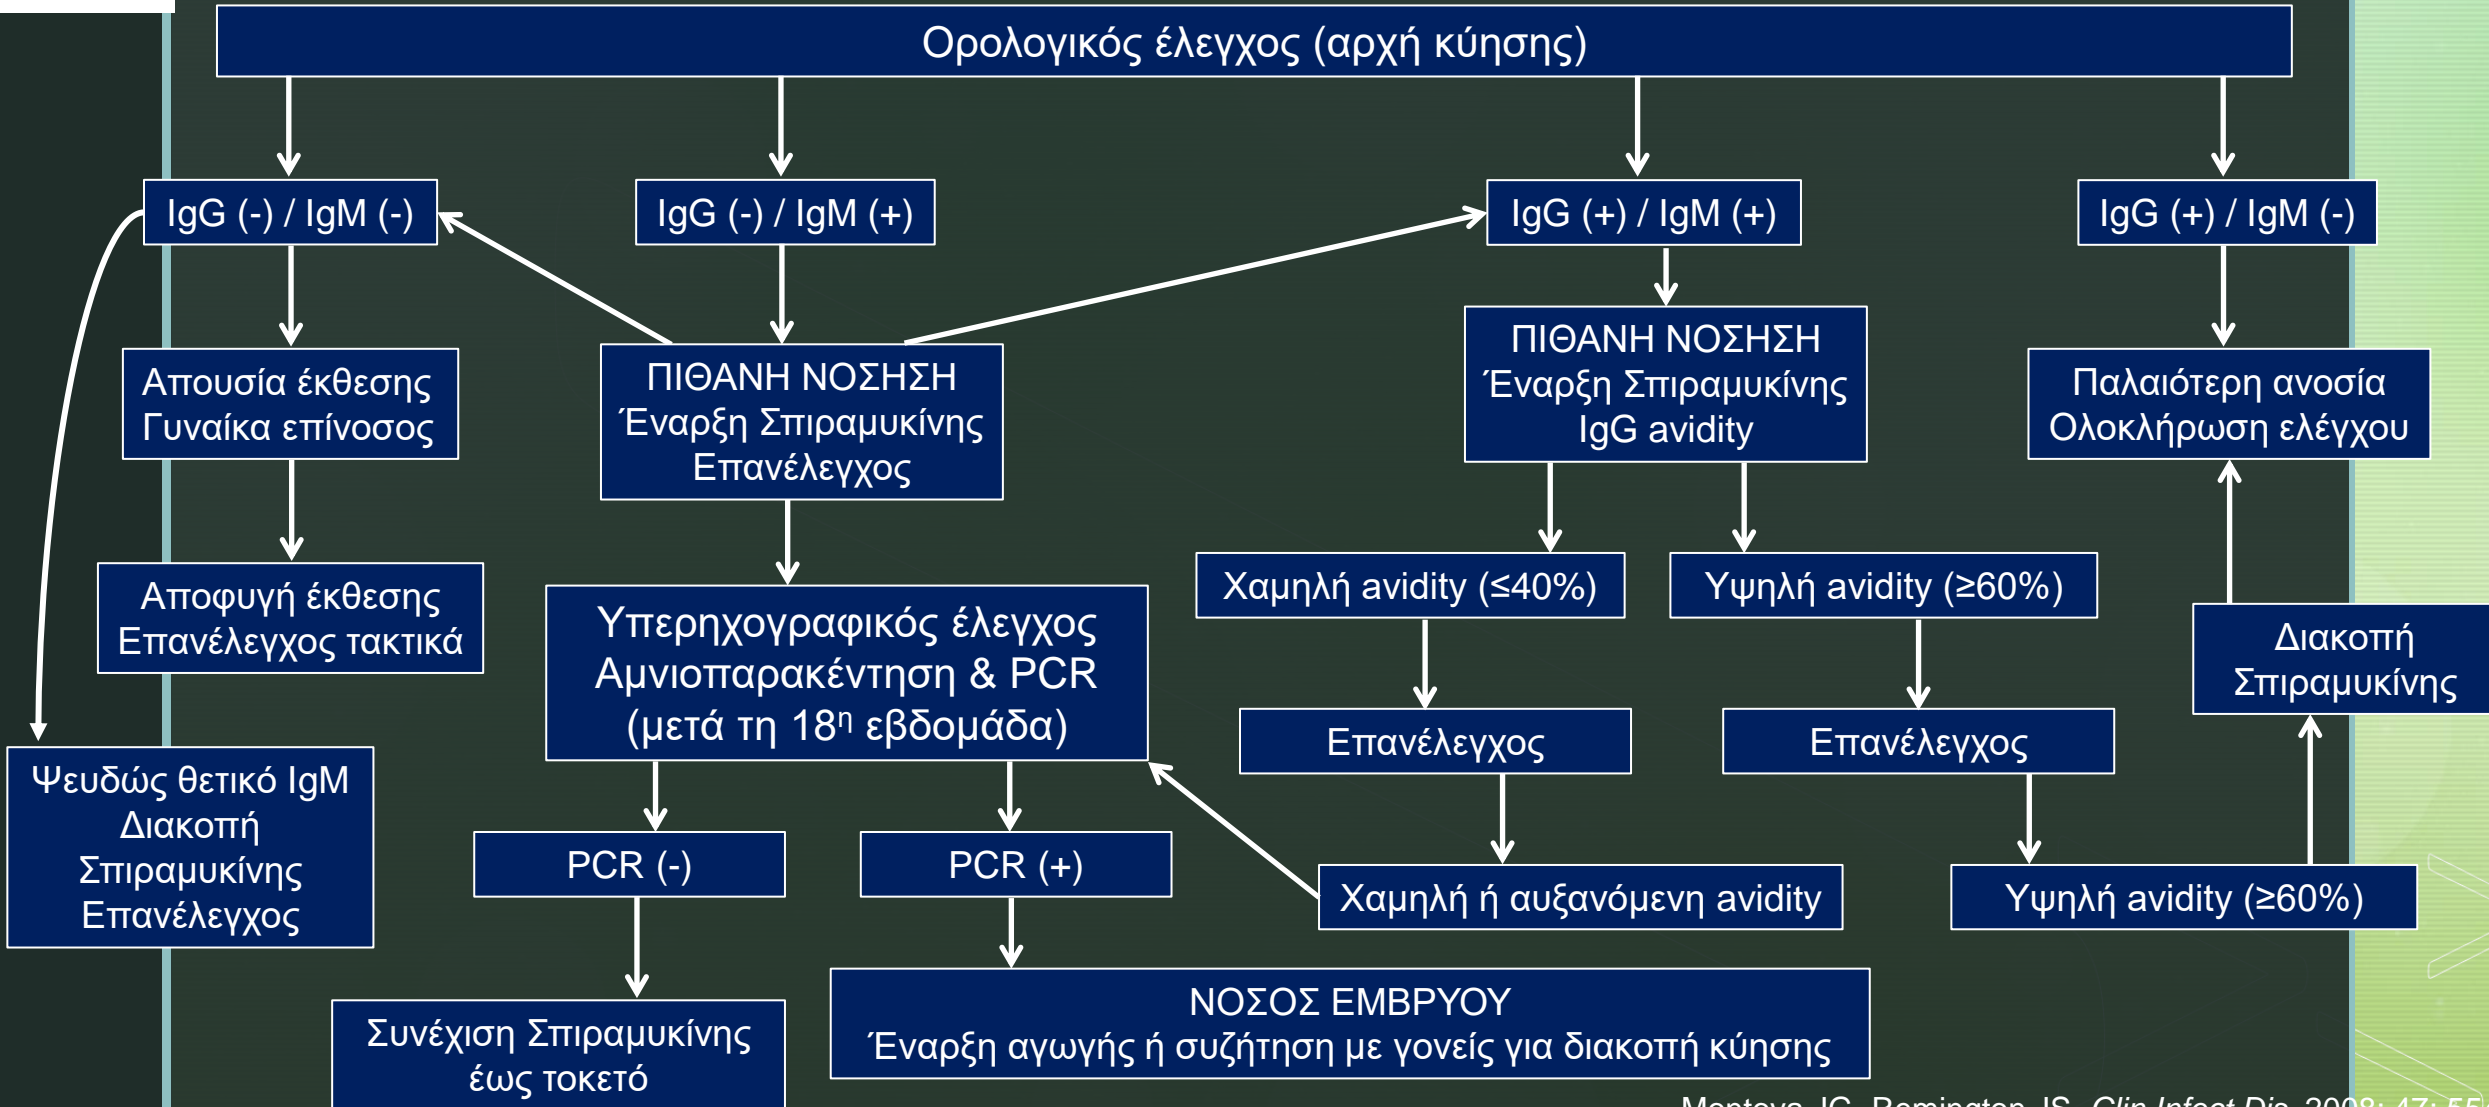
Ορολογικός έλεγχος (αρχή κύησης)

IgG (-) / IgM (-)

IgG (-) / IgM (+)

IgG (+) / IgM (+)

IgG (+) / IgM (-)

Απουσία έκθεσης
Γυναίκα επίνοσος

ΠΙΘΑΝΗ ΝΟΣΗΣΗ
Έναρξη Σπιραμυκίνης
Επανέλεγχος

ΠΙΘΑΝΗ ΝΟΣΗΣΗ
Έναρξη Σπιραμυκίνης
IgG avidity

Παλαιότερη ανοσία
Ολοκλήρωση ελέγχου

Αποφυγή έκθεσης
Επανέλεγχος τακτικά

Υπερηχογραφικός έλεγχος
Αμνιοπαρακέντηση & PCR
(μετά τη 18η εβδομάδα)

Χαμηλή avidity (≤40%)

Υψηλή avidity (≥60%)

Διακοπή
Σπιραμυκίνης

Επανέλεγχος

Επανέλεγχος

Ψευδώς θετικό IgM
Διακοπή
Σπιραμυκίνης
Επανέλεγχος

PCR (-)

PCR (+)

Χαμηλή ή αυξανόμενη avidity

Υψηλή avidity (≥60%)

ΝΟΣΟΣ ΕΜΒΡΥΟΥ
Έναρξη αγωγής ή συζήτηση με γονείς για διακοπή κύησης

Συνέχιση Σπιραμυκίνης
έως τοκετό

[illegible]